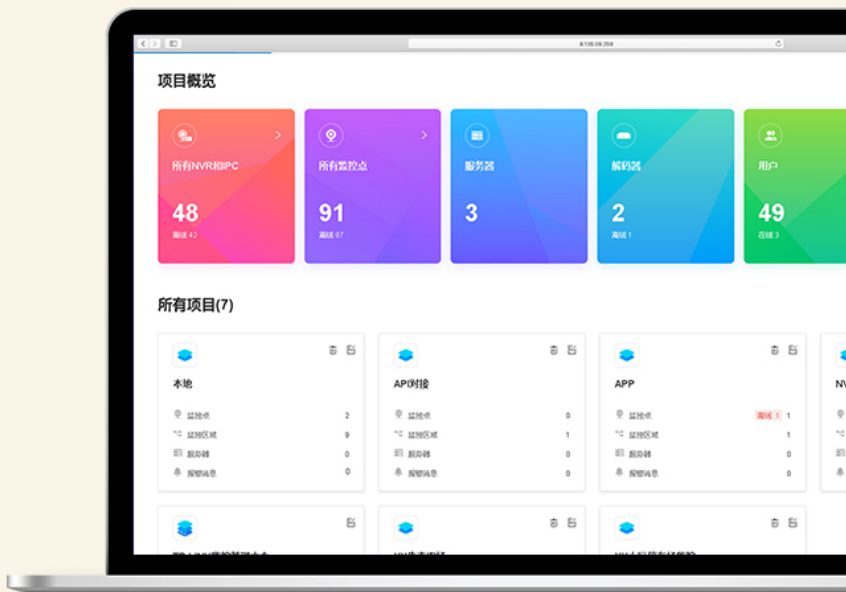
8.135.59.208

项目概览

所有NVR和IPC
48
离线 42

所有监控点
91
离线 87

服务器
3

解码器
2
离线 1

用户
49
在线 3

所有项目(7)

本地
监控点 2
监控区域 9
解码器 0
报警消息 0

API对接
监控点 0
监控区域 1
解码器 0
报警消息 0

APP
监控点 离线 1 1
监控区域 1
解码器 0
报警消息 0

NV

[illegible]

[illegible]

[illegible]